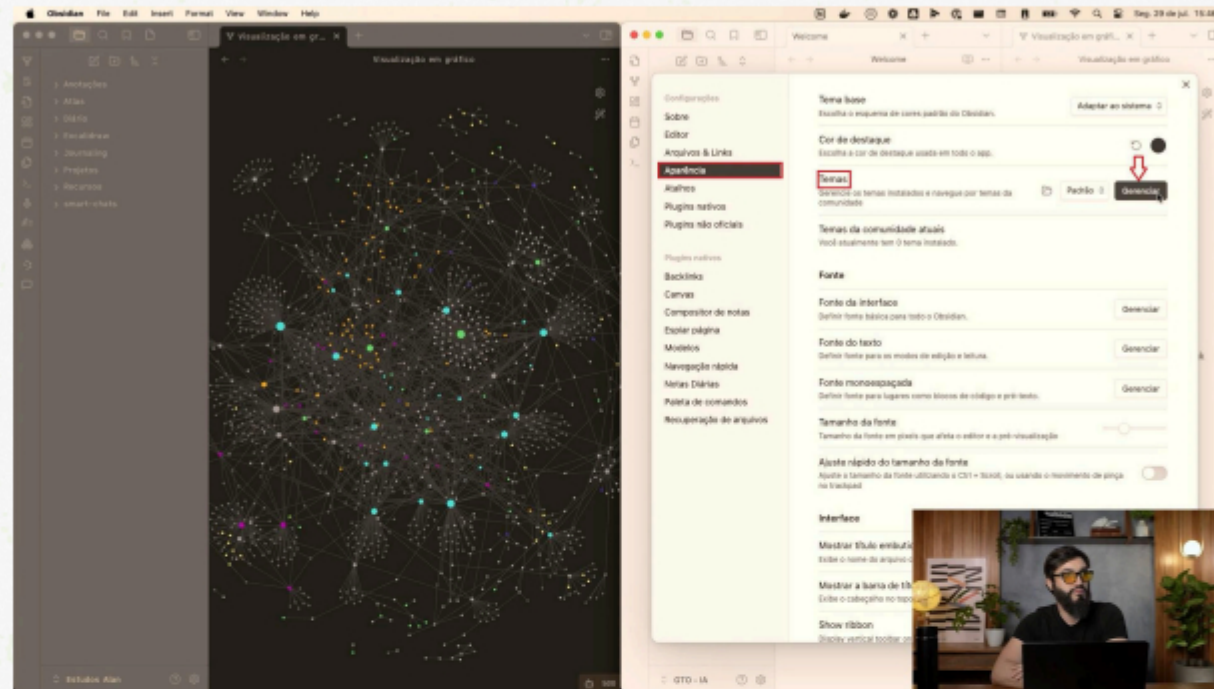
Obsidian File Edit Insert Format View Window Help

Seg. 29 de jul. 15:48

Visualização em gr... ×

Visualização em gráfico

Anotações
Atlas
Diário
Ferramentas
Journaling
Projetos
Recursos
smart-chats

Estudos Alan

Welcome ×

Welcome

Visualização em gráfi... ×

Visualização em gráfico

Configurações
Sobre
Editor
Arquivos & Links
Aparência
Atalhos
Plugins nativos
Plugins não oficiais

Plugins nativos
Backlinks
Canvas
Compositor de notas
Espiar página
Modelos
Navegação rápida
Notas Diárias
Paleta de comandos
Recuperação de arquivos

Tema base
Escolha o esquema de cores padrão do Obsidian.
Adaptar ao sistema

Cor de destaque
Escolha a cor de destaque usada em todo o app.

Temas
Gerencie os temas instalados e navegue por temas da comunidade
Padrão
Gerenciar

Temas da comunidade atuais
Você atualmente tem 0 tema instalado.

Fonte

Fonte da interface
Definir fonte básica para todo o Obsidian.
Gerenciar

Fonte do texto
Definir fonte para os modos de edição e leitura.
Gerenciar

Fonte monoespaçada
Definir fonte para lugares como blocos de código e pré-texto.
Gerenciar

Tamanho da fonte
Tamanho da fonte em pixels que afeta o editor e a pré-visualização

Ajuste rápido do tamanho da fonte
Ajuste o tamanho da fonte utilizando a Ctrl + Scroll, ou usando o movimento de pinça no trackpad

Interface

Mostrar título embuti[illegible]
Exibe o nome do arquivo c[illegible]

Mostrar a barra de tít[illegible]
Exibe o cabeçalho no topo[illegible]

Show ribbon
Display vertical toolbar on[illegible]

GTD - IA